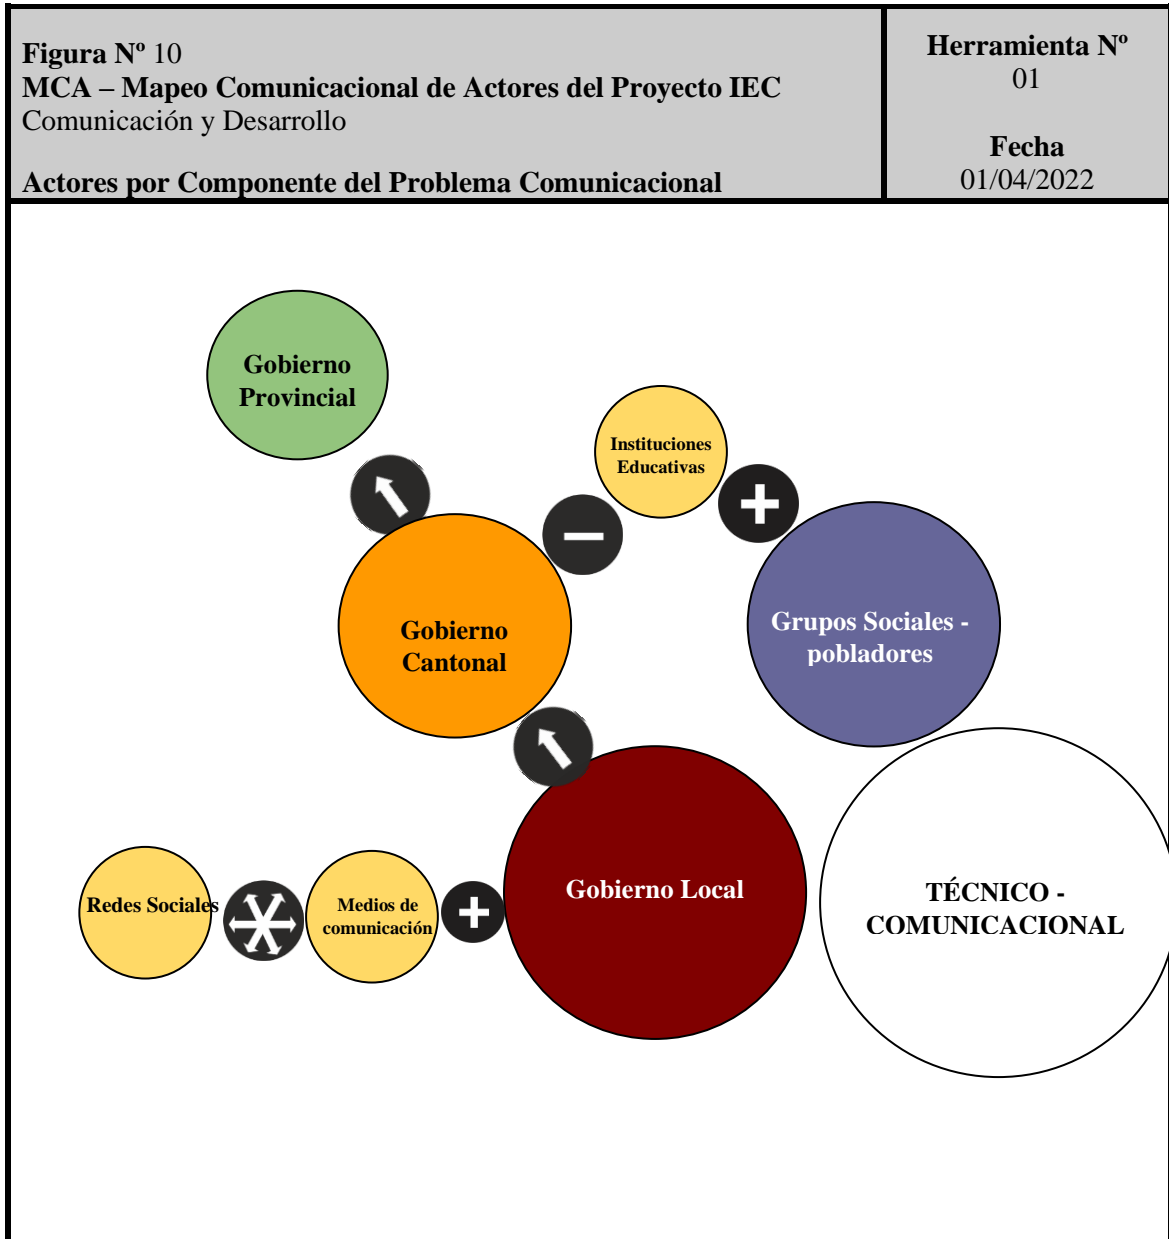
| Figura Nº 10<br>MCA – Mapeo Comunicacional de Actores del Proyecto IEC<br>Comunicación y Desarrollo<br><br>Actores por Componente del Problema Comunicacional | Herramienta Nº<br>01<br><br>Fecha<br>01/04/2022 |
|---|---|

Gobierno Provincial

Instituciones Educativas

Gobierno Cantonal

Grupos Sociales - pobladores

Gobierno Local

TÉCNICO - COMUNICACIONAL

Redes Sociales

Medios de comunicación